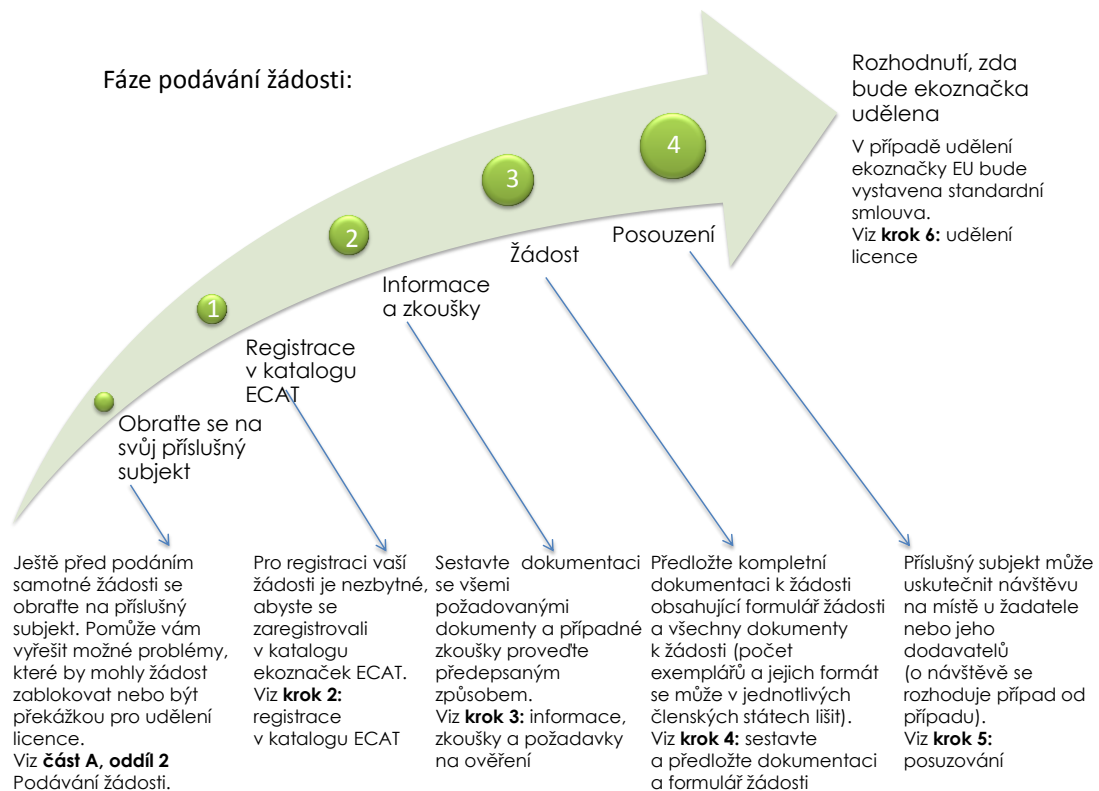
Fáze podávání žádosti:

Rozhodnutí, zda bude ekoznačka udělena

V případě udělení ekoznačky EU bude vystavena standardní smlouva.
Viz **krok 6:** udělení licence

4

3

2

1

Posouzení

Žádost

Informace a zkoušky

Registrace v katalogu ECAT

Obraťte se na svůj příslušný subjekt

Ještě před podáním samotné žádosti se obraťte na příslušný subjekt. Pomůže vám vyřešit možné problémy, které by mohly žádost zablokovat nebo být překážkou pro udělení licence.
Viz **část A, oddíl 2** Podávání žádosti.

Pro registraci vaší žádosti je nezbytné, abyste se zaregistrovali v katalogu ekoznaček ECAT.
Viz **krok 2:** registrace v katalogu ECAT

Sestavte dokumentaci se všemi požadovanými dokumenty a případné zkoušky proveďte předepsaným způsobem.
Viz **krok 3:** informace, zkoušky a požadavky na ověření

Předložte kompletní dokumentaci k žádosti obsahující formulář žádosti a všechny dokumenty k žádosti (počet exemplářů a jejich formát se může v jednotlivých členských státech lišit).
Viz **krok 4:** sestavte a předložte dokumentaci a formulář žádosti

Příslušný subjekt může uskutečnit návštěvu na místě u žadatele nebo jeho dodavatelů (o návštěvě se rozhoduje případ od případu).
Viz **krok 5:** posuzování